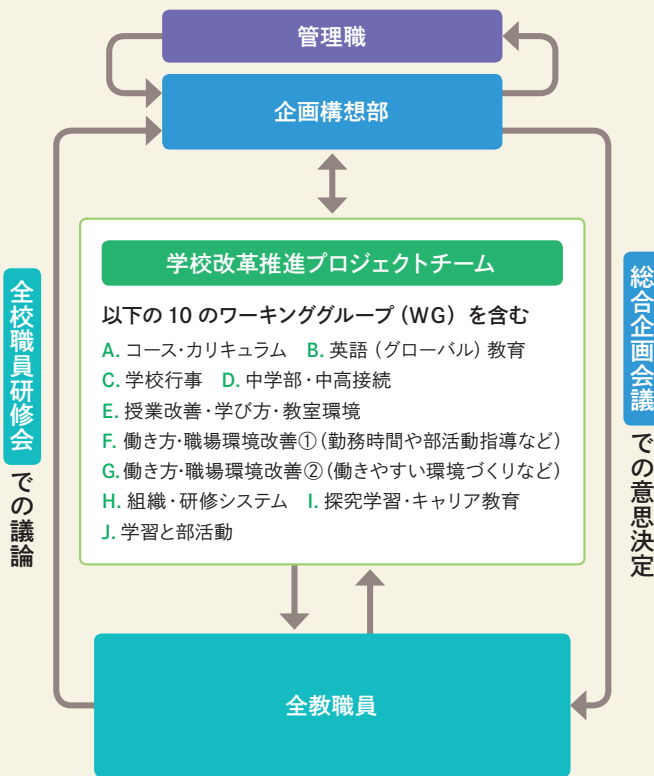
管理職

企画構想部

学校改革推進プロジェクトチーム

以下の 10 のワーキンググループ（WG）を含む

A. コース・カリキュラム　B. 英語（グローバル）教育

C. 学校行事　D. 中学部・中高接続

E. 授業改善・学び方・教室環境

F. 働き方・職場環境改善①（勤務時間や部活動指導など）

G. 働き方・職場環境改善②（働きやすい環境づくりなど）

H. 組織・研修システム　I. 探究学習・キャリア教育

J. 学習と部活動

全教職員

全校職員研修会での議論

総合企画会議での意思決定